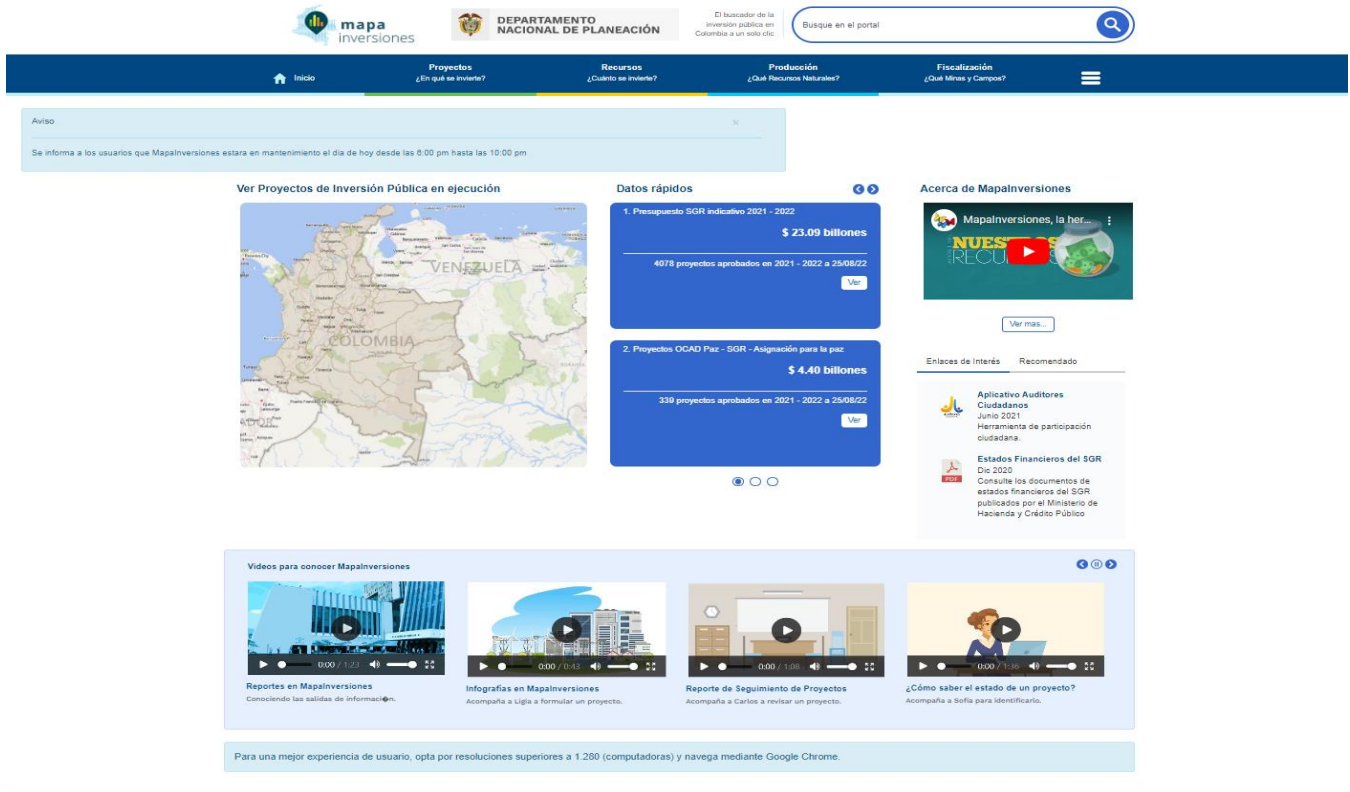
mapa inversiones

DEPARTAMENTO NACIONAL DE PLANEACIÓN

El buscador de la inversión pública en Colombia a un solo clic

Busque en el portal

Inicio | Proyectos ¿En qué se invierte? | Recursos ¿Cuánto se invierte? | Producción ¿Qué Recursos Naturales? | Fiscalización ¿Qué Minas y Campos?

Aviso

×

Se informa a los usuarios que MapaInversiones estara en mantenimiento el dia de hoy desde las 6:00 pm hasta las 10:00 pm

Ver Proyectos de Inversión Pública en ejecución

VENEZUELA

COLOMBIA

Datos rápidos

1. Presupuesto SGR indicativo 2021 - 2022

$ 23.09 billones

4078 proyectos aprobados en 2021 - 2022 a 25/08/22

Ver

2. Proyectos OCAD Paz - SGR - Asignación para la paz

$ 4.40 billones

339 proyectos aprobados en 2021 - 2022 a 25/08/22

Ver

Acerca de MapaInversiones

MapaInversiones, la her...

NUESTROS RECURSOS

Ver mas...

Enlaces de Interés | Recomendado

Aplicativo Auditores Ciudadanos
Junio 2021
Herramienta de participación ciudadana.

Estados Financieros del SGR
Dic 2020
Consulte los documentos de estados financieros del SGR publicados por el Ministerio de Hacienda y Crédito Público

Videos para conocer MapaInversiones

0:00 / 1:23

Reportes en MapaInversiones
Conociendo las salidas de informaci�n.

0:00 / 0:43

Infografías en MapaInversiones
Acompaña a Ligia a formular un proyecto.

0:00 / 1:08

Reporte de Seguimiento de Proyectos
Acompaña a Carlos a revisar un proyecto.

0:00 / 1:36

¿Cómo saber el estado de un proyecto?
Acompaña a Sofía para identificarlo.

Para una mejor experiencia de usuario, opta por resoluciones superiores a 1.280 (computadoras) y navega mediante Google Chrome.